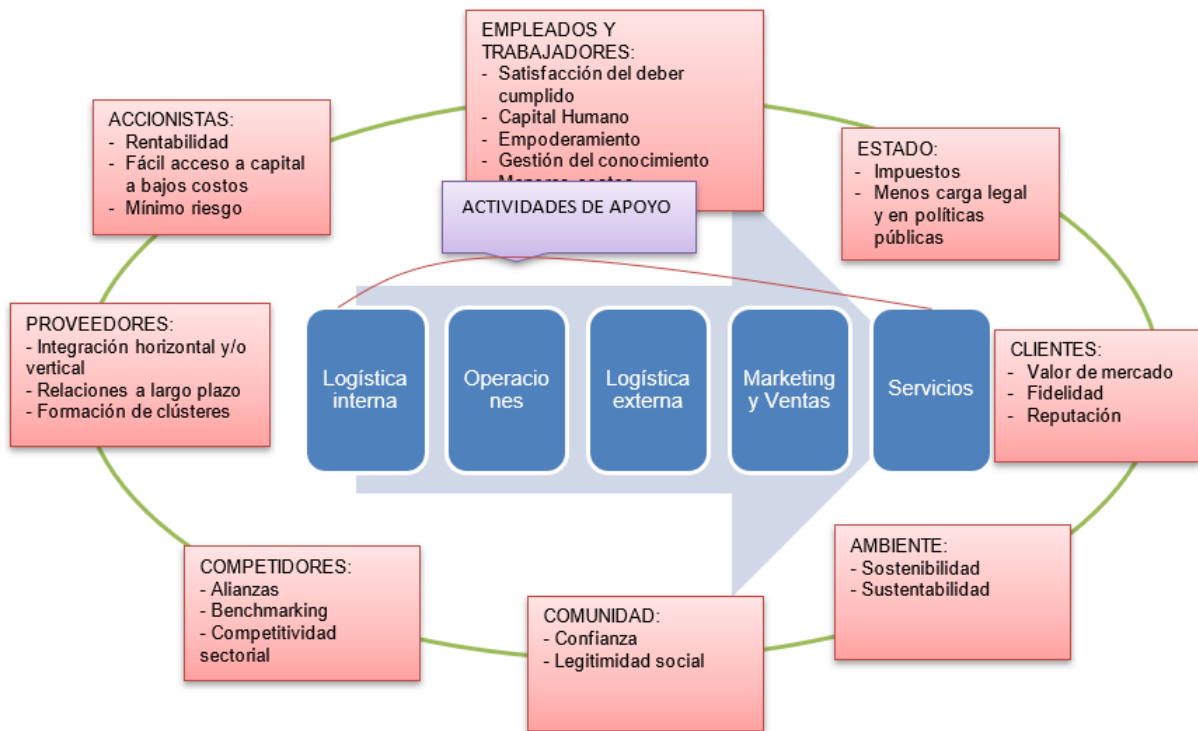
EMPLEADOS Y TRABAJADORES:
- Satisfacción del deber cumplido
- Capital Humano
- Empoderamiento
- Gestión del conocimiento
- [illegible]

ACCIONISTAS:
- Rentabilidad
- Fácil acceso a capital a bajos costos
- Mínimo riesgo

ESTADO:
- Impuestos
- Menos carga legal y en políticas públicas

ACTIVIDADES DE APOYO

PROVEEDORES:
- Integración horizontal y/o vertical
- Relaciones a largo plazo
- Formación de clústeres

Logística interna

Operaciones

Logística externa

Marketing y Ventas

Servicios

CLIENTES:
- Valor de mercado
- Fidelidad
- Reputación

AMBIENTE:
- Sostenibilidad
- Sustentabilidad

COMPETIDORES:
- Alianzas
- Benchmarking
- Competitividad sectorial

COMUNIDAD:
- Confianza
- Legitimidad social